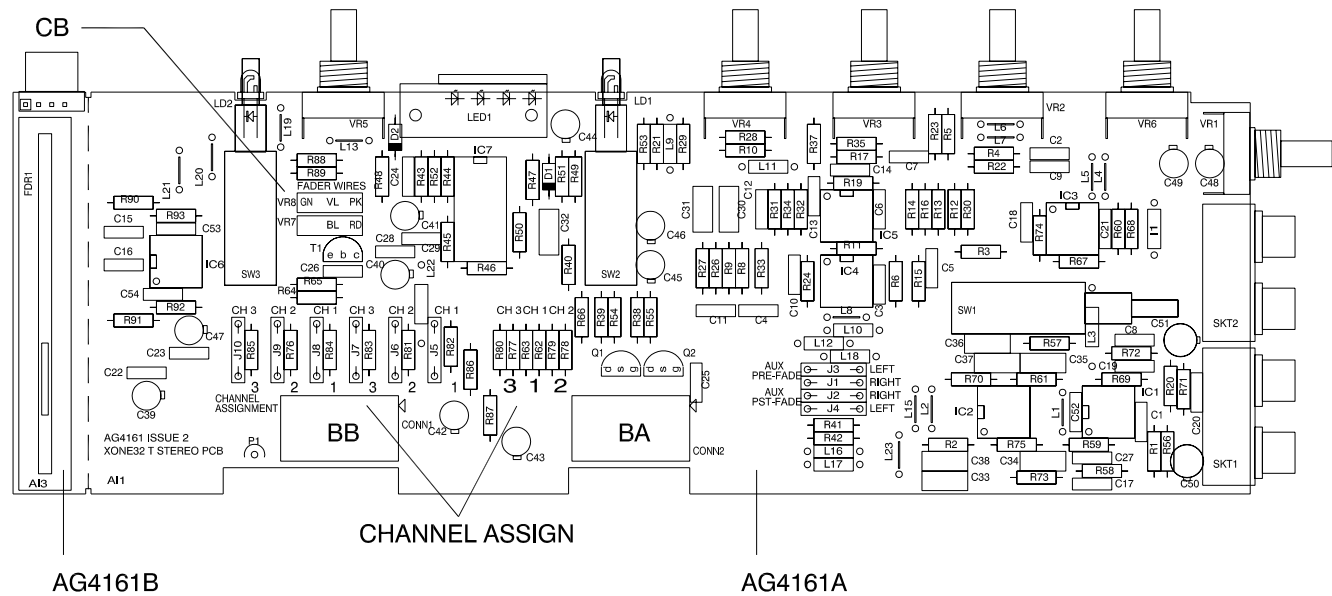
CB

LD2 VR5 LED1 LD1 VR4 VR3 VR2 VR6 VR1

FDR1

L19 L13 D2 C44 R53 R21 L9 R29 R28 R10 R37 R35 R17 R23 R5 L6 L7 R4 R22 C2 C9 L5 L4 C49 C48

L20 L21 R88 R89 R48 C24 R43 R52 R44 IC7 R47 D1 R51 R49 L11 C14 C7 R19 C12 C30 C31 R31 R34 R32 C6 R14 R16 R13 R12 R30 IC3 C18 R74 C21 R60 R68 I1

FADER WIRES
VR8 GN VL PK
VR7 BL RD

R90 R93 C53 C15 C41 R45 R50 C32 C46 C13 IC5 R11

C16 IC6 T1 e b c C28 C29 C40 L22 R46 R40 C45 R27 R26 R9 R8 R33 R24 IC4 R6 R15 C5 R3 R67

SW3 SW2 SW1

C26 R65 R64 C54 R92 R91 C47 C10 C11 C4 L8 L10 C3 L3 C8 C51 SKT2

CH 3 CH 2 CH 1 CH 3 CH 2 CH 1 CH 3 CH 1 CH 1 CH 2
J10 R85 J9 R76 J8 R84 J7 R83 J6 R81 J5 R82 R80 R77 R63 R62 R79 R78 R66 R39 R54 R38 R55
3 2 1 3 2 1 3 1 1 2

Q1 Q2 d s g d s g

C23 C22 C39 R86 R87 C25

CHANNEL ASSIGNMENT

L12 L18 C36 C37 R57 R72 C35 C19
AUX PRE-FADE J3 LEFT J1 RIGHT
AUX PST-FADE J2 RIGHT J4 LEFT

R70 R61 R69 R71 R20 IC2 IC1 L15 L2 L1 C52 C1

BB CONN1 C42 C43 BA CONN2

AG4161 ISSUE 2
XONE32 T STEREO PCB

P1

R41 R42 L16 L17 L23 R2 C38 C33 R75 C34 R73 R59 C27 R58 C17 R1 R56 C20 SKT1 C50

AI3 AI1

CHANNEL ASSIGN

AG4161B AG4161A